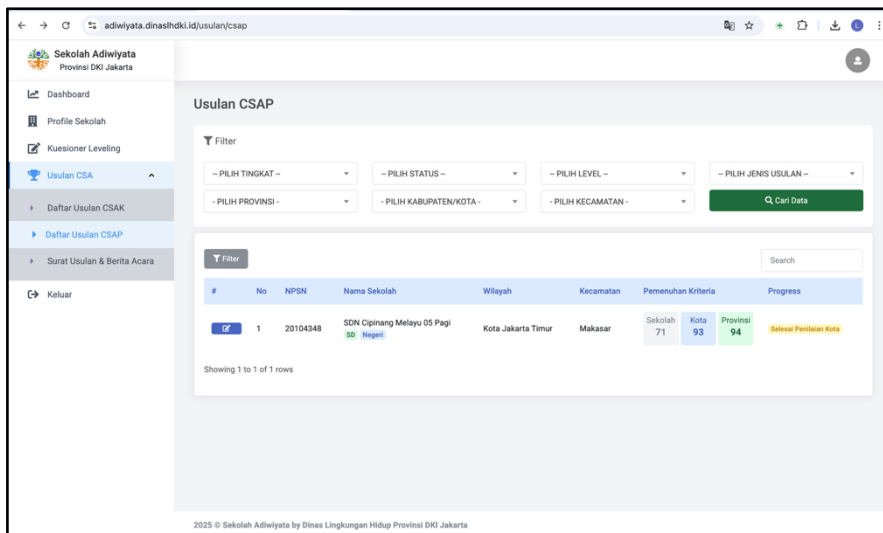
adiwiyata.dinaslhdki.id/usulan/csap

Sekolah Adiwiyata
Provinsi DKI Jakarta

Dashboard
Profile Sekolah
Kuesioner Leveling
Usulan CSA
Daftar Usulan CSAK
Daftar Usulan CSAP
Surat Usulan & Berita Acara
Keluar

Usulan CSAP

Filter

-- PILIH TINGKAT --
-- PILIH STATUS --
-- PILIH LEVEL --
-- PILIH JENIS USULAN --
- PILIH PROVINSI -
- PILIH KABUPATEN/KOTA -
- PILIH KECAMATAN -
Cari Data

Filter
Search

| # | No | NPSN | Nama Sekolah | Wilayah | Kecamatan | Pemenuhan Kriteria | Progress |
|---|---|---|---|---|---|---|---|
| | 1 | 20104348 | SDN Cipinang Melayu 05 Pagi SD Negeri | Kota Jakarta Timur | Makasar | Sekolah 71 Kota 93 Provinsi 94 | Selesai Penilaian Kota |

Showing 1 to 1 of 1 rows

2025 © Sekolah Adiwiyata by Dinas Lingkungan Hidup Provinsi DKI Jakarta